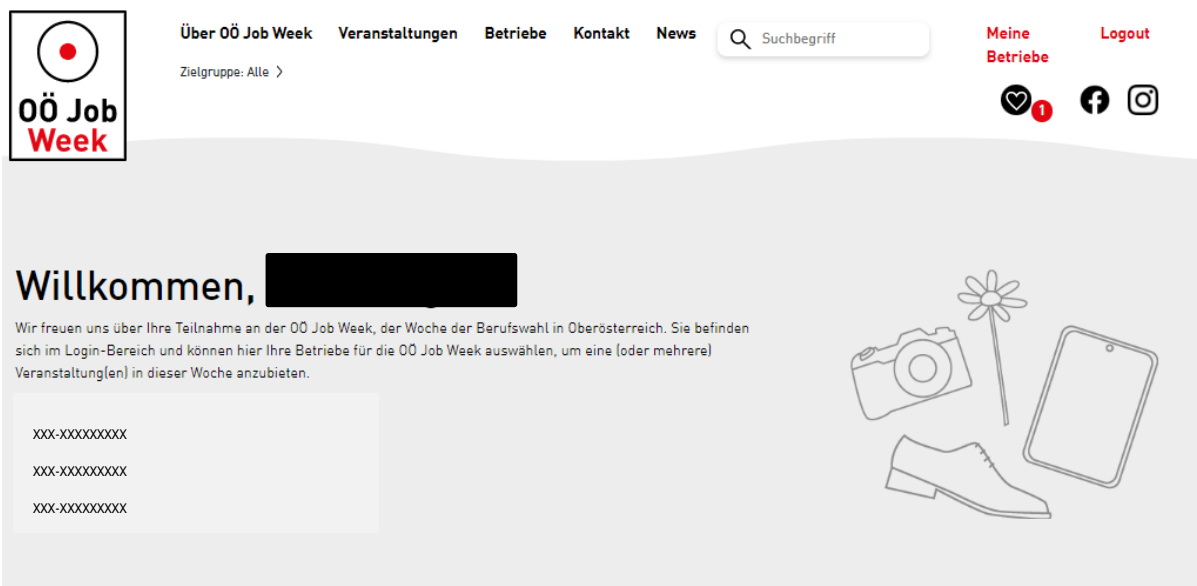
OÖ Job Week

Über OÖ Job Week Veranstaltungen Betriebe Kontakt News

Suchbegriff

Meine Betriebe Logout

Zielgruppe: Alle

1

Willkommen, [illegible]

Wir freuen uns über Ihre Teilnahme an der OÖ Job Week, der Woche der Berufswahl in Oberösterreich. Sie befinden sich im Login-Bereich und können hier Ihre Betriebe für die OÖ Job Week auswählen, um eine (oder mehrere) Veranstaltung(en) in dieser Woche anzubieten.

XXX-XXXXXXXXX

XXX-XXXXXXXXX

XXX-XXXXXXXXX